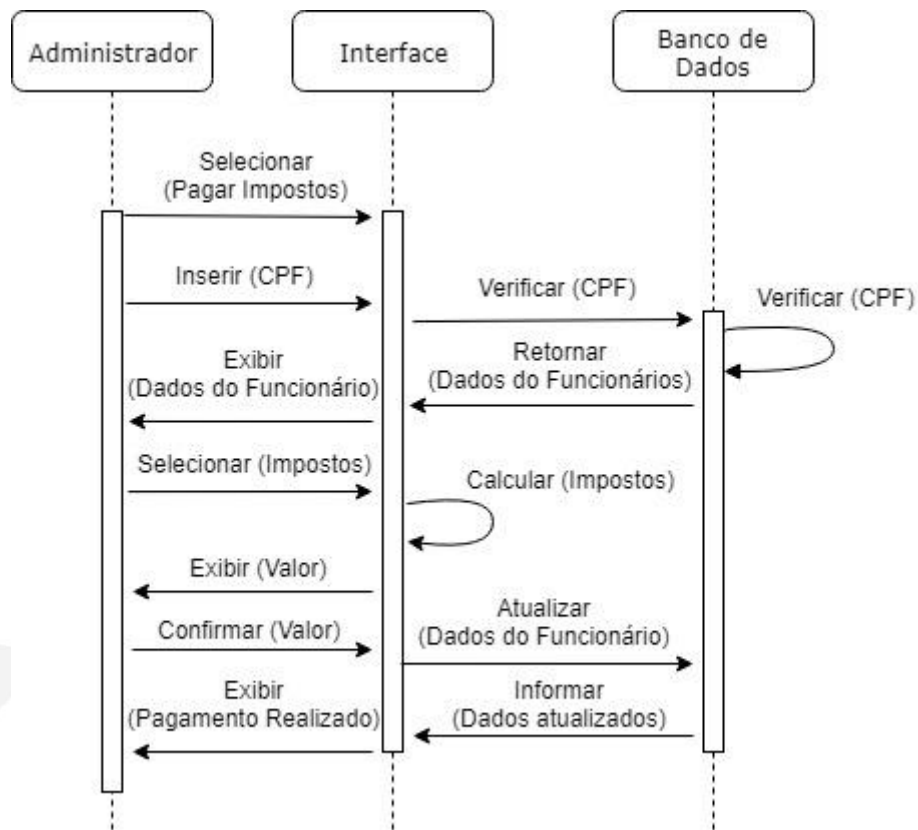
Administrador

Interface

Banco de Dados

Selecionar (Pagar Impostos)

Inserir (CPF)

Verificar (CPF)

Verificar (CPF)

Retornar (Dados do Funcionários)

Exibir (Dados do Funcionário)

Selecionar (Impostos)

Calcular (Impostos)

Exibir (Valor)

Atualizar (Dados do Funcionário)

Confirmar (Valor)

Exibir (Pagamento Realizado)

Informar (Dados atualizados)